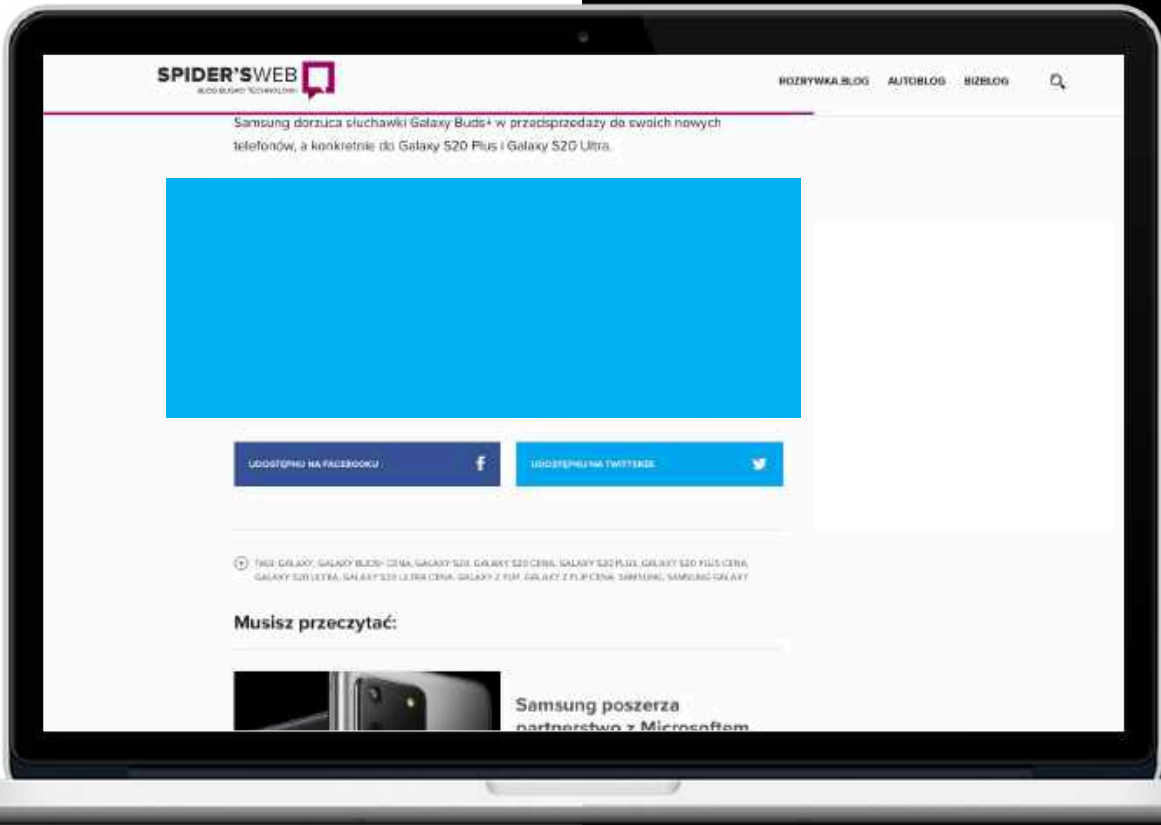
SPIDER'SWEB
BLOG BLISKO TECHNOLOGII

ROZRYWKA.BLOG AUTOBLOG BIZBLOG

Samsung dorzuca słuchawki Galaxy Buds+ w przedsprzedaży do swoich nowych telefonów, a konkretnie do Galaxy S20 Plus i Galaxy S20 Ultra.

UDOSTĘPNIJ NA FACEBOOKU

UDOSTĘPNIJ NA TWITTERZE

TAGI: GALAXY, GALAXY BUDS+ CENA, GALAXY S20, GALAXY S20 CENA, GALAXY S20 PLUS, GALAXY S20 PLUS CENA, GALAXY S20 ULTRA, GALAXY S20 ULTRA CENA, GALAXY Z FLIP, GALAXY Z FLIP CENA, SAMSUNG, SAMSUNG GALAXY

Musisz przeczytać:

Samsung poszerza partnerstwo z Microsoftem